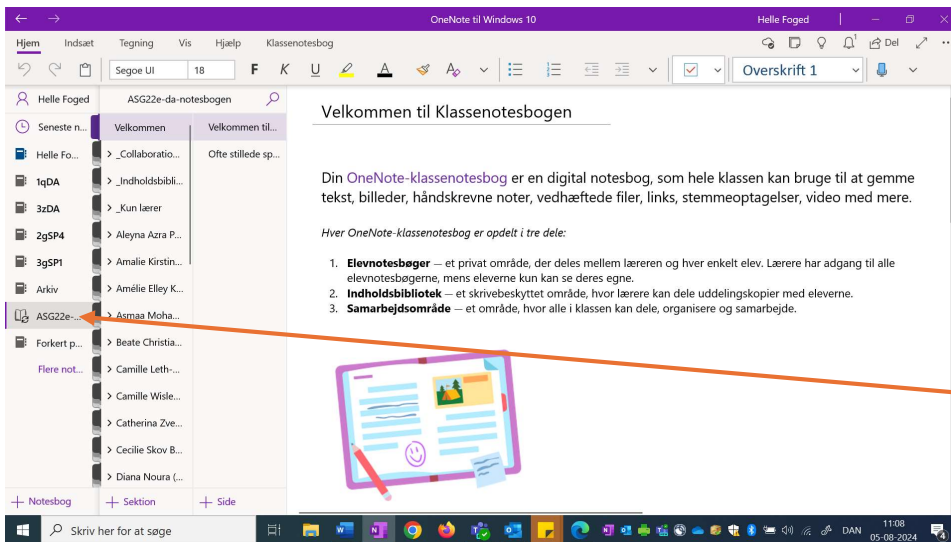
OneNote til Windows 10

Helle Foged

Hjem Indsæt Tegning Vis Hjælp Klassenotesbog

Del

Segoe UI 18 F K U A

Overskrift 1

Helle Foged

Seneste n...

Helle Fo...

1qDA

3zDA

2gSP4

3gSP1

Arkiv

ASG22e-...

Forkert p...

Flere not...

+ Notesbog

ASG22e-da-notesbogen

Velkommen

> _Collaboratio...

> _Indholdsbibli...

> _Kun lærer

> Aleyna Azra P...

> Amalie Kirstin...

> Amélie Elley K...

> Asmaa Moha...

> Beate Christia...

> Camille Leth-...

> Camille Wisle...

> Catherina Zve...

> Cecilie Skov B...

> Diana Noura (...

+ Sektion

Velkommen til...

Ofte stillede sp...

+ Side

Velkommen til Klassenotesbogen

Din OneNote-klassenotesbog er en digital notesbog, som hele klassen kan bruge til at gemme tekst, billeder, håndskrevne noter, vedhæftede filer, links, stemmeoptagelser, video med mere.

Hver OneNote-klassenotesbog er opdelt i tre dele:

1. **Elevnotesbøger** — et privat område, der deles mellem læreren og hver enkelt elev. Lærere har adgang til alle elevnotesbøgerne, mens eleverne kun kan se deres egne.
2. **Indholdsbibliotek** — et skrivebeskyttet område, hvor lærere kan dele uddelingskopier med eleverne.
3. **Samarbejdsområde** — et område, hvor alle i klassen kan dele, organisere og samarbejde.

Skriv her for at søge

DAN

11:08
05-08-2024